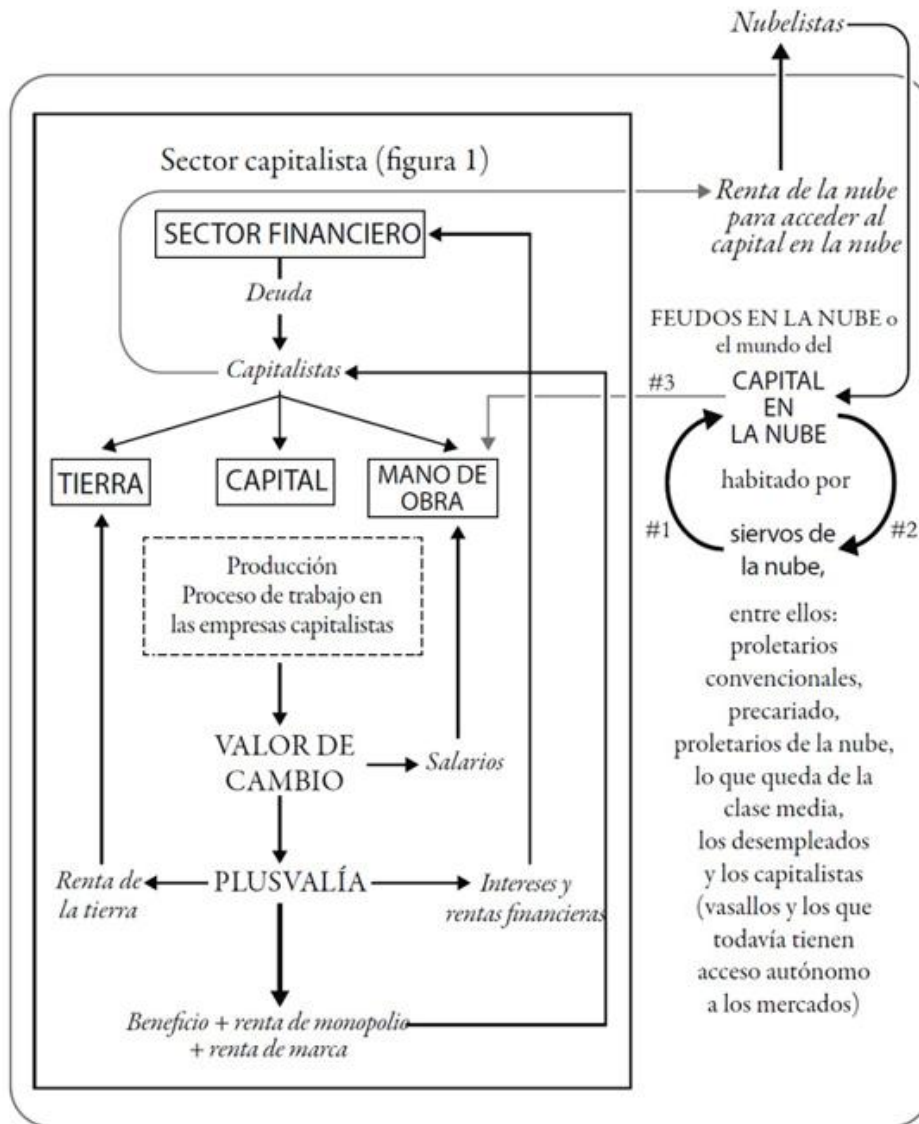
Nubelistas

Sector capitalista (figura 1)

Renta de la nube para acceder al capital en la nube

SECTOR FINANCIERO

Deuda

FEUDOS EN LA NUBE o el mundo del

Capitalistas

#3

CAPITAL EN LA NUBE

TIERRA

CAPITAL

MANO DE OBRA

habitado por

#1

siervos de la nube,

#2

Producción
Proceso de trabajo en las empresas capitalistas

entre ellos: proletarios convencionales, precariado, proletarios de la nube, lo que queda de la clase media, los desempleados y los capitalistas (vasallos y los que todavía tienen acceso autónomo a los mercados)

VALOR DE CAMBIO

Salarios

Renta de la tierra

PLUSVALÍA

Intereses y rentas financieras

Beneficio + renta de monopolio + renta de marca